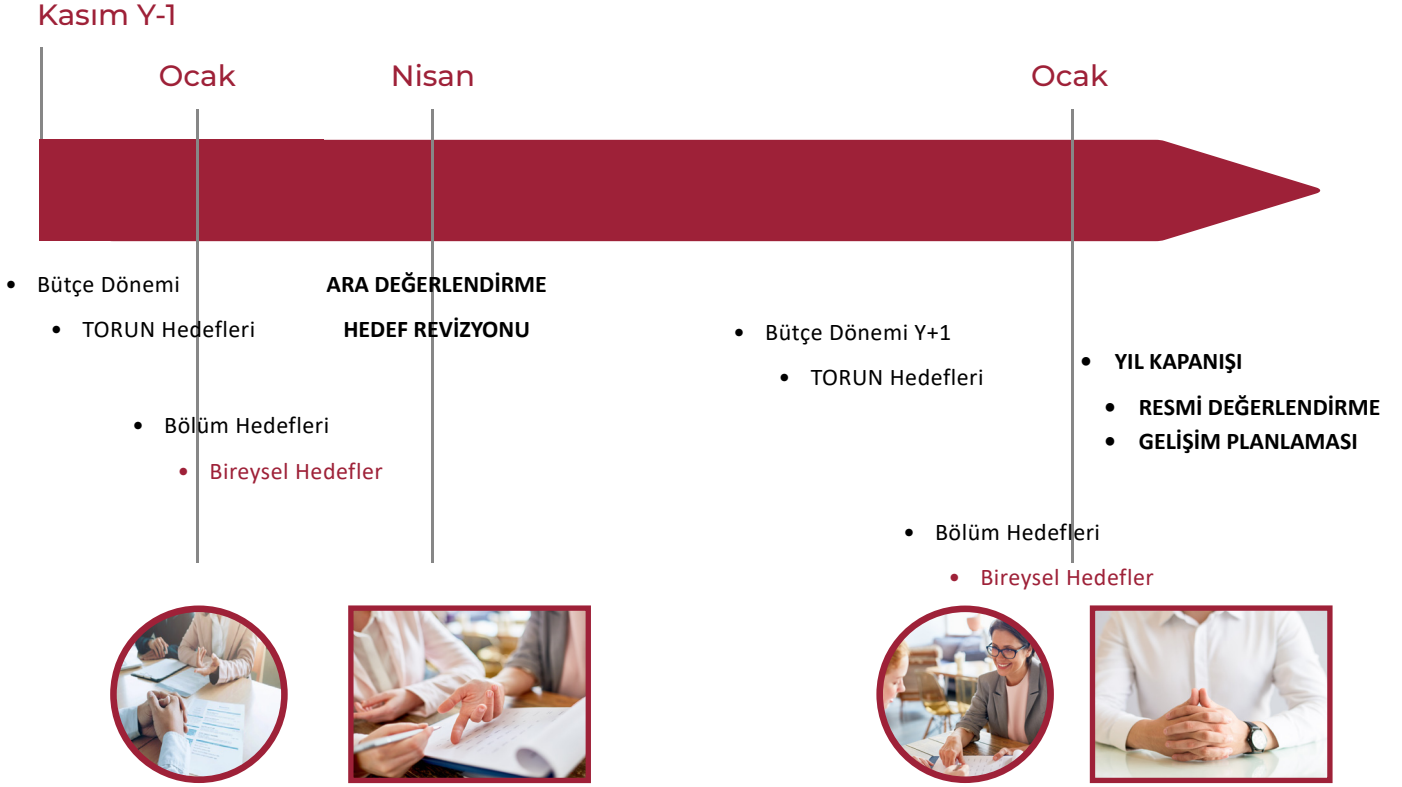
Kasım Y-1

Ocak

Nisan

Ocak

• Bütçe Dönemi

• TORUN Hedefleri

• Bölüm Hedefleri

• Bireysel Hedefler

ARA DEĞERLENDİRME

HEDEF REVİZYONU

• Bütçe Dönemi Y+1

• TORUN Hedefleri

• YIL KAPANIŞI

• RESMİ DEĞERLENDİRME

• GELİŞİM PLANLAMASI

• Bölüm Hedefleri

• Bireysel Hedefler